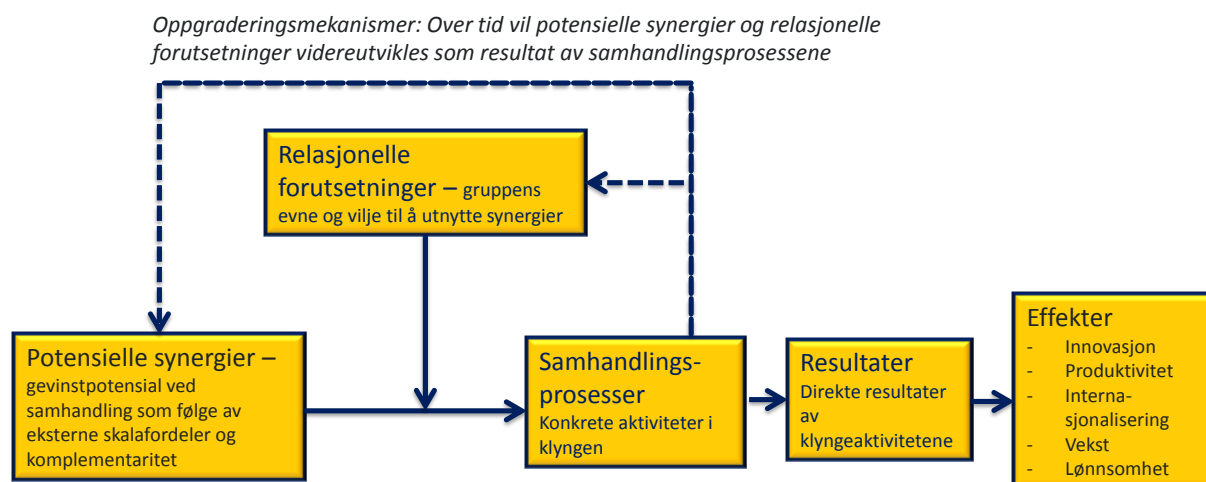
Oppgraderingsmekanismer: Over tid vil potensielle synergier og relasjonelle forutsetninger videreutvikles som resultat av samhandlingsprosessene

Relasjonelle forutsetninger – gruppens evne og vilje til å utnytte synergier

Potensielle synergier – gevinstpotensial ved samhandling som følge av eksterne skalafordeler og komplementaritet

Samhandlingsprosesser
Konkrete aktiviteter i klyngen

Resultater
Direkte resultater av klyngeaktivitetene

Effekter
- Innovasjon
- Produktivitet
- Internasjonalisering
- Vekst
- Lønnsomhet